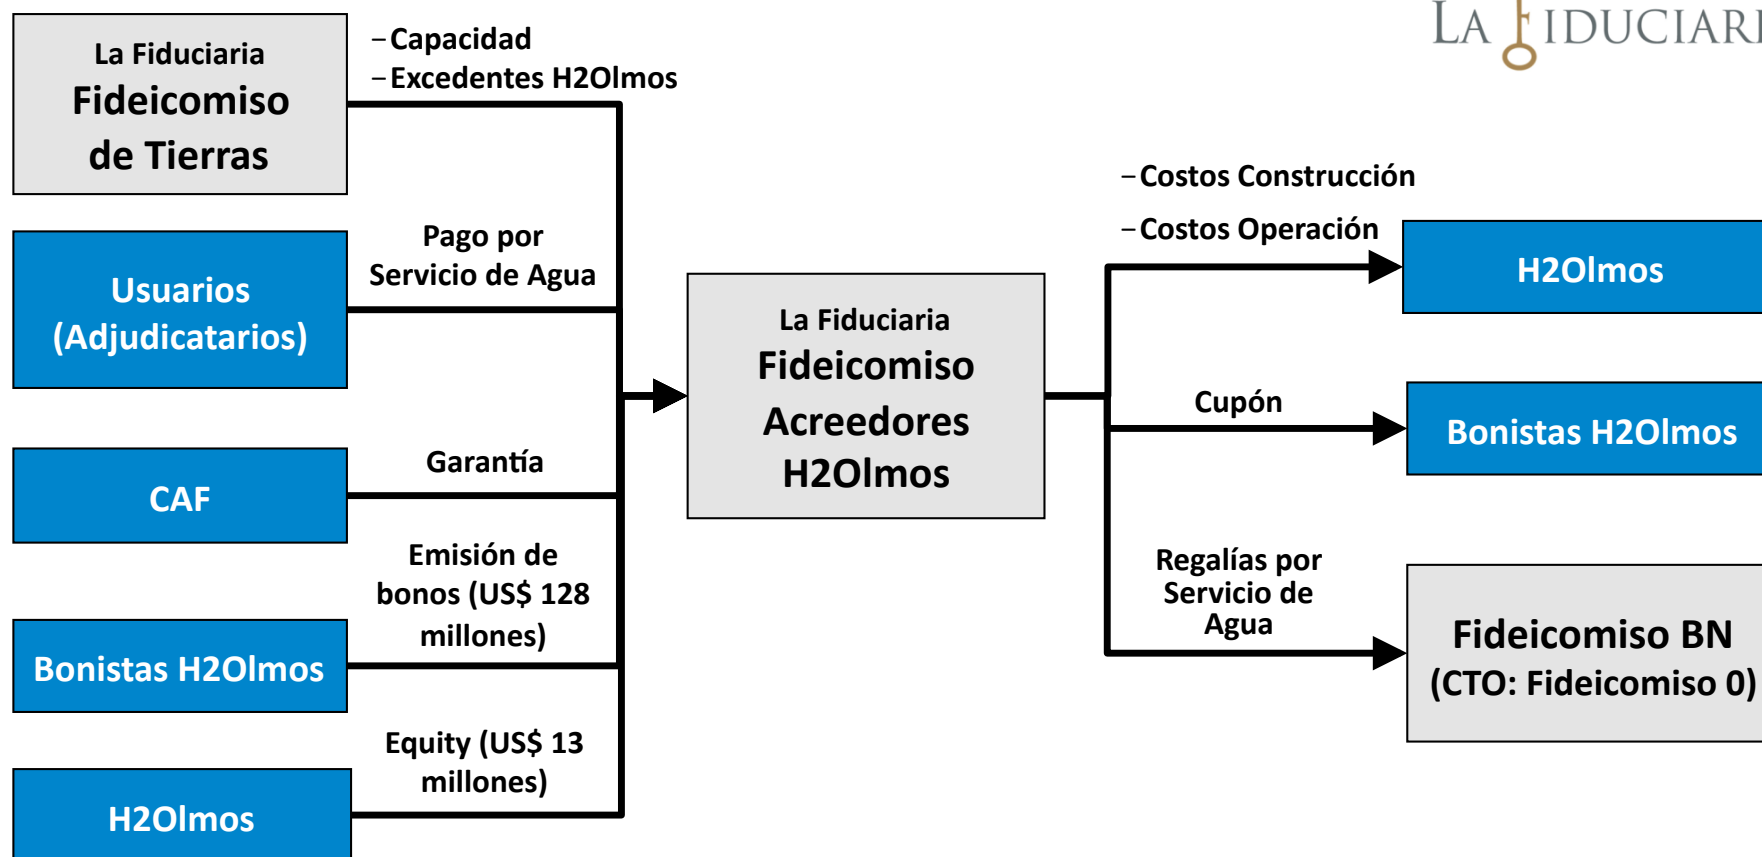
LA FIDUCIARI

La Fiduciaria
Fideicomiso
de Tierras

– Capacidad
– Excedentes H2Olmos

Usuarios
(Adjudicatarios)

Pago por
Servicio de Agua

CAF

Garantía

Bonistas H2Olmos

Emisión de
bonos (US$ 128
millones)

H2Olmos

Equity (US$ 13
millones)

La Fiduciaria
Fideicomiso
Acreedores
H2Olmos

– Costos Construcción
– Costos Operación

H2Olmos

Cupón

Bonistas H2Olmos

Regalías por
Servicio de
Agua

Fideicomiso BN
(CTO: Fideicomiso 0)